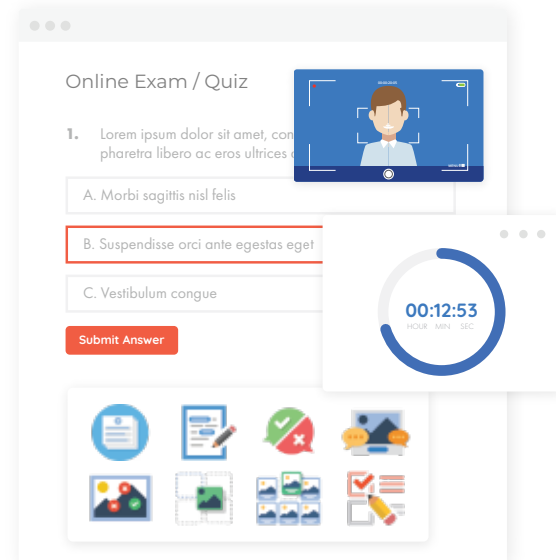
Online Exam / Quiz

1. Lorem ipsum dolor sit amet, con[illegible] pharetra libero ac eros ultrices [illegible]

A. Morbi sagittis nisl felis

B. Suspendisse orci ante egestas eget

C. Vestibulum congue

Submit Answer

00:12:53
HOUR MIN SEC